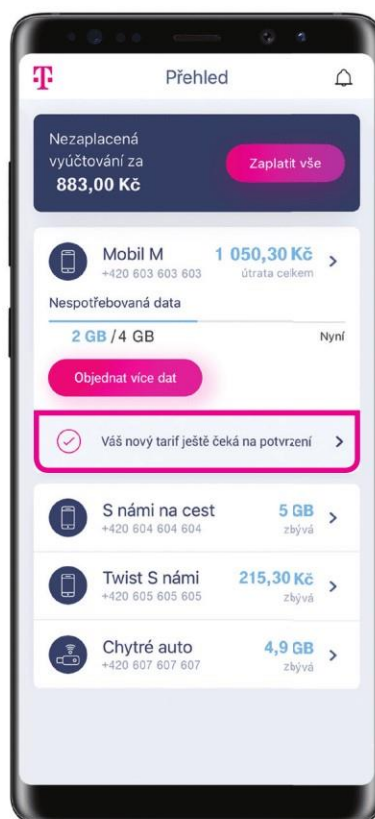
T

Přehled

Nezaplacená vyúčtování za
883,00 Kč

Zaplatit vše

Mobil M
+420 603 603 603

1 050,30 Kč
útrata celkem

Nespotřebovaná data

2 GB / 4 GB

Nyní

Objednat více dat

Váš nový tarif ještě čeká na potvrzení

S námi na cest
+420 604 604 604

5 GB
zbývá

Twist S námi
+420 605 605 605

215,30 Kč
zbývá

Chytré auto
+420 607 607 607

4,9 GB
zbývá